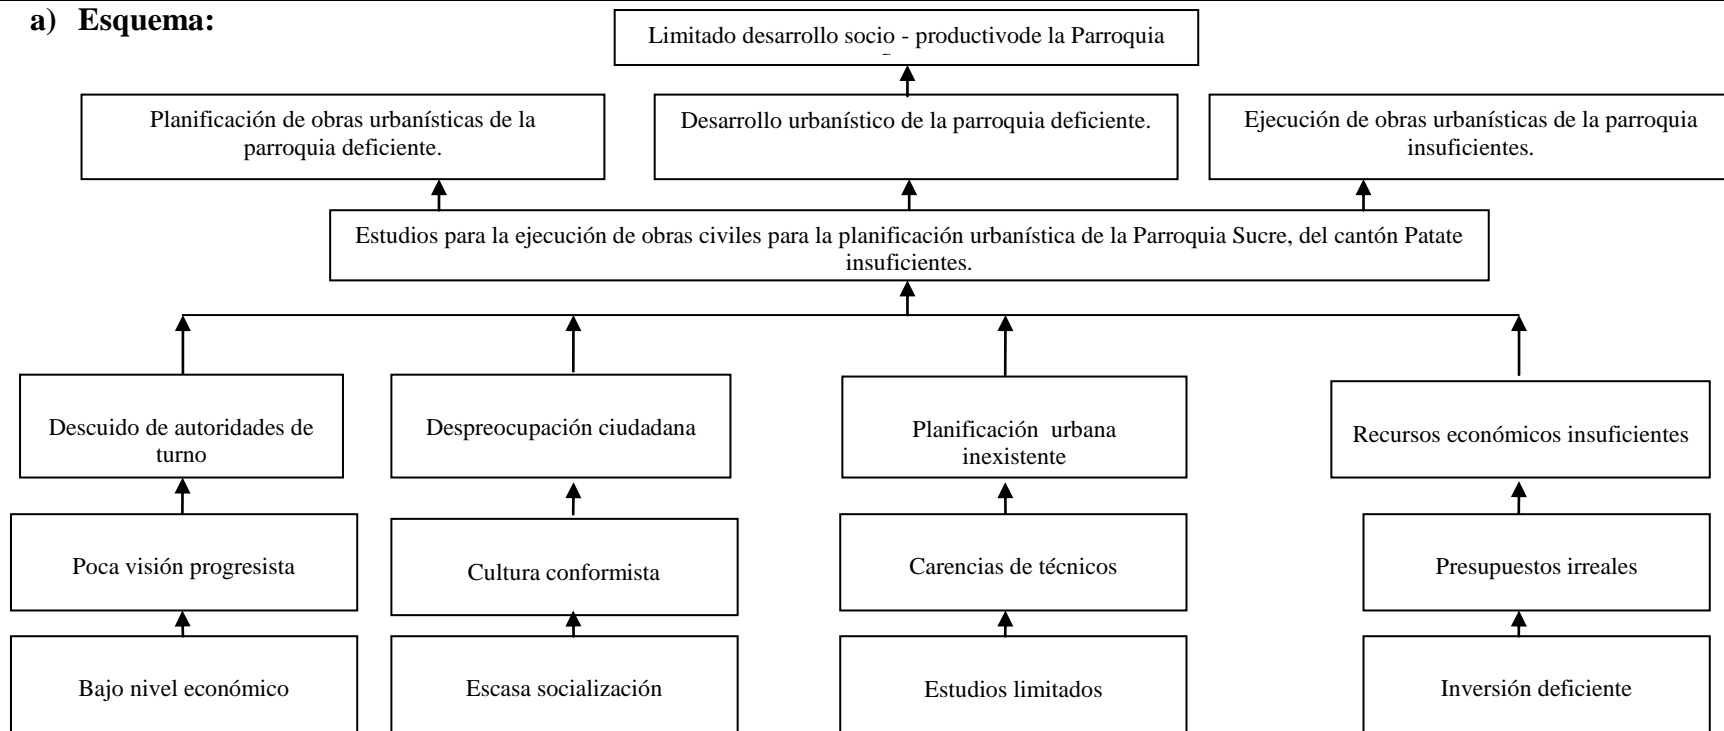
a) Esquema:

Limitado desarrollo socio - productivode la Parroquia

Planificación de obras urbanísticas de la parroquia deficiente.

Desarrollo urbanístico de la parroquia deficiente.

Ejecución de obras urbanísticas de la parroquia insuficientes.

Estudios para la ejecución de obras civiles para la planificación urbanística de la Parroquia Sucre, del cantón Patate insuficientes.

Descuido de autoridades de turno

Despreocupación ciudadana

Planificación urbana inexistente

Recursos económicos insuficientes

Poca visión progresista

Cultura conformista

Carencias de técnicos

Presupuestos irreales

Bajo nivel económico

Escasa socialización

Estudios limitados

Inversión deficiente